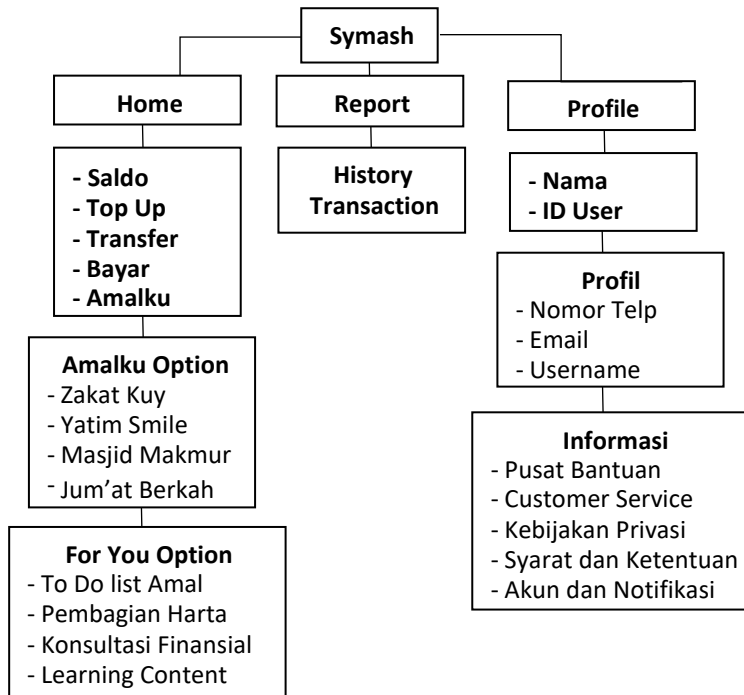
Symash

Home

- Saldo
- Top Up
- Transfer
- Bayar
- Amalku

Amalku Option
- Zakat Kuy
- Yatim Smile
- Masjid Makmur
- Jum'at Berkah

For You Option
- To Do list Amal
- Pembagian Harta
- Konsultasi Finansial
- Learning Content

Report

History Transaction

Profile

- Nama
- ID User

Profil
- Nomor Telp
- Email
- Username

Informasi
- Pusat Bantuan
- Customer Service
- Kebijakan Privasi
- Syarat dan Ketentuan
- Akun dan Notifikasi